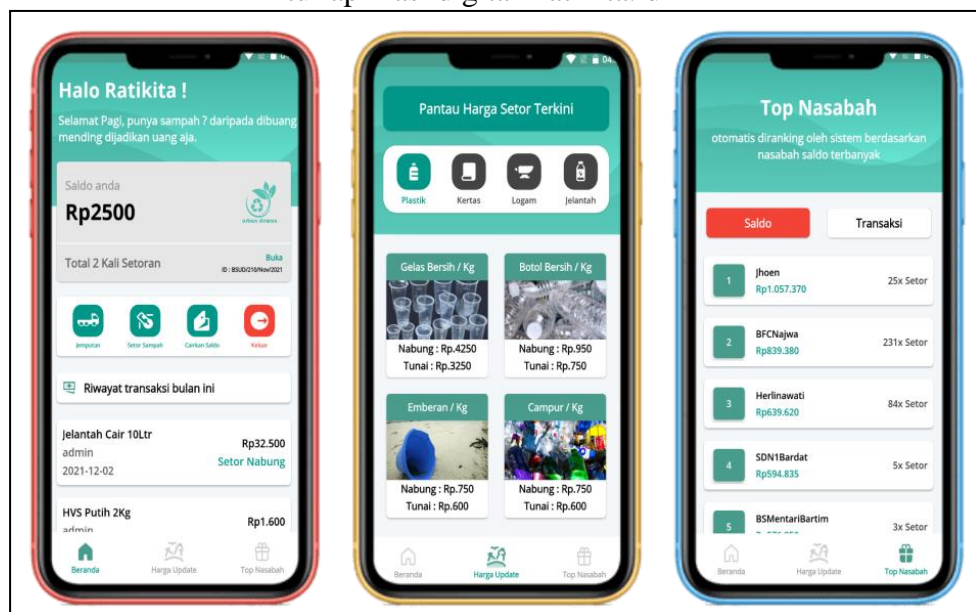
Halo Ratikita !

Selamat Pagi, punya sampah ? daripada dibuang mending dijadikan uang aja.

Saldo anda

Rp2500

Total 2 Kali Setoran

Buka

ID : BSUD/210/Nov/2021

Jemputan

Setor Sampah

Cairkan Saldo

Keluar

Riwayat transaksi bulan ini

Jelantah Cair 10Ltr

admin

2021-12-02

Rp32.500

Setor Nabung

HVS Putih 2Kg

admin

Rp1.600

Beranda

Harga Update

Top Nasabah

Pantau Harga Setor Terkini

Plastik

Kertas

Logam

Jelantah

Gelas Bersih / Kg

Nabung : Rp.4250

Tunai : Rp.3250

Botol Bersih / Kg

Nabung : Rp.950

Tunai : Rp.750

Emberan / Kg

Nabung : Rp.750

Tunai : Rp.600

Campur / Kg

Nabung : Rp.750

Tunai : Rp.600

Beranda

Harga Update

Top Nasabah

Top Nasabah

otomatis diranking oleh sistem berdasarkan nasabah saldo terbanyak

Saldo

Transaksi

1

Jhoen

Rp1.057.370

25x Setor

2

BFCNajwa

Rp839.380

231x Setor

3

Herlinawati

Rp639.620

84x Setor

4

SDN1Bardat

Rp594.835

5x Setor

5

BSMentariBartim

3x Setor

Beranda

Harga Update

Top Nasabah